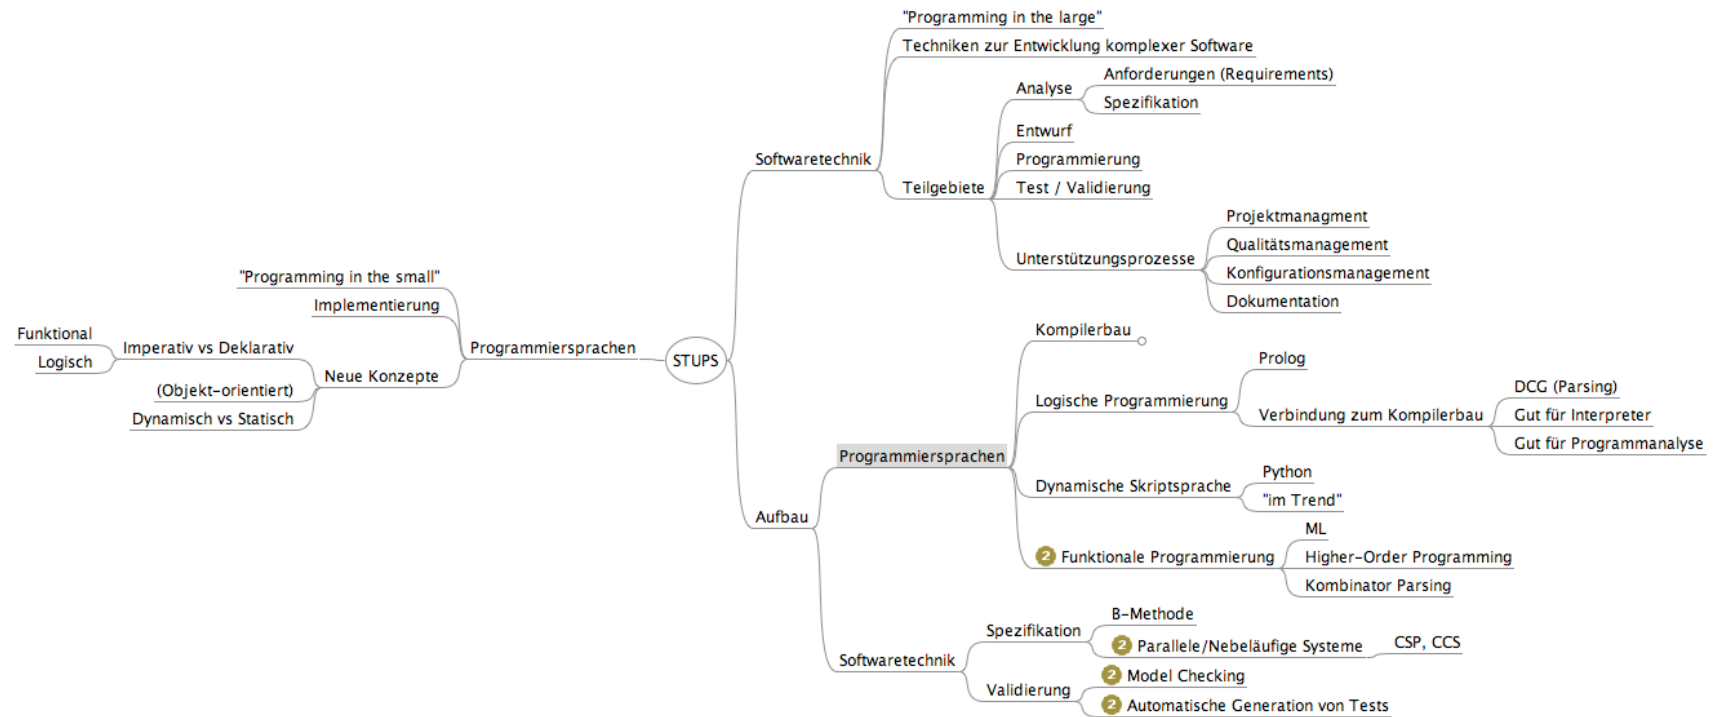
STUPS

Softwaretechnik
"Programming in the large"
Techniken zur Entwicklung komplexer Software
Teilgebiete
Analyse
Anforderungen (Requirements)
Spezifikation
Entwurf
Programmierung
Test / Validierung
Unterstützungsprozesse
Projektmanagment
Qualitätsmanagement
Konfigurationsmanagement
Dokumentation

Programmiersprachen
"Programming in the small"
Implementierung
Neue Konzepte
Imperativ vs Deklarativ
Funktional
Logisch
(Objekt-orientiert)
Dynamisch vs Statisch

Aufbau
Programmiersprachen
Kompilerbau
Logische Programmierung
Prolog
Verbindung zum Kompilerbau
DCG (Parsing)
Gut für Interpreter
Gut für Programmanalyse
Dynamische Skriptsprache
Python
"im Trend"
2 Funktionale Programmierung
ML
Higher-Order Programming
Kombinator Parsing
Softwaretechnik
Spezifikation
B-Methode
2 Parallele/Nebeläufige Systeme
CSP, CCS
Validierung
2 Model Checking
2 Automatische Generation von Tests